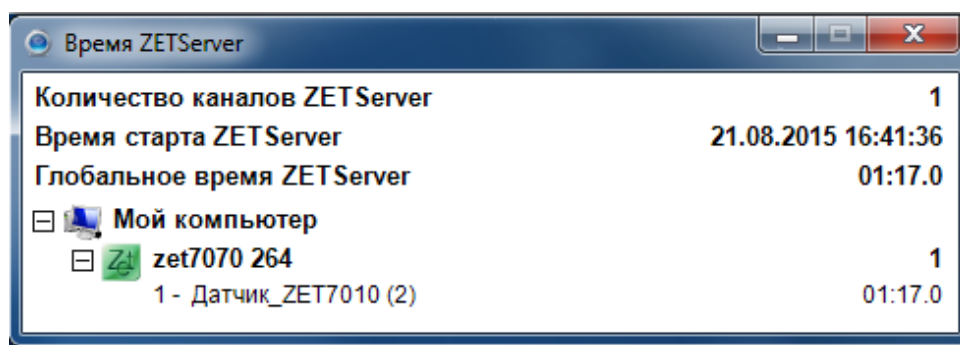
Время ZETServer

| | |
|---|---|
| Количество каналов ZETServer | 1 |
| Время старта ZETServer | 21.08.2015 16:41:36 |
| Глобальное время ZETServer | 01:17.0 |

Мой компьютер
zet7070 264 1
1 - Датчик_ZET7010 (2) 01:17.0